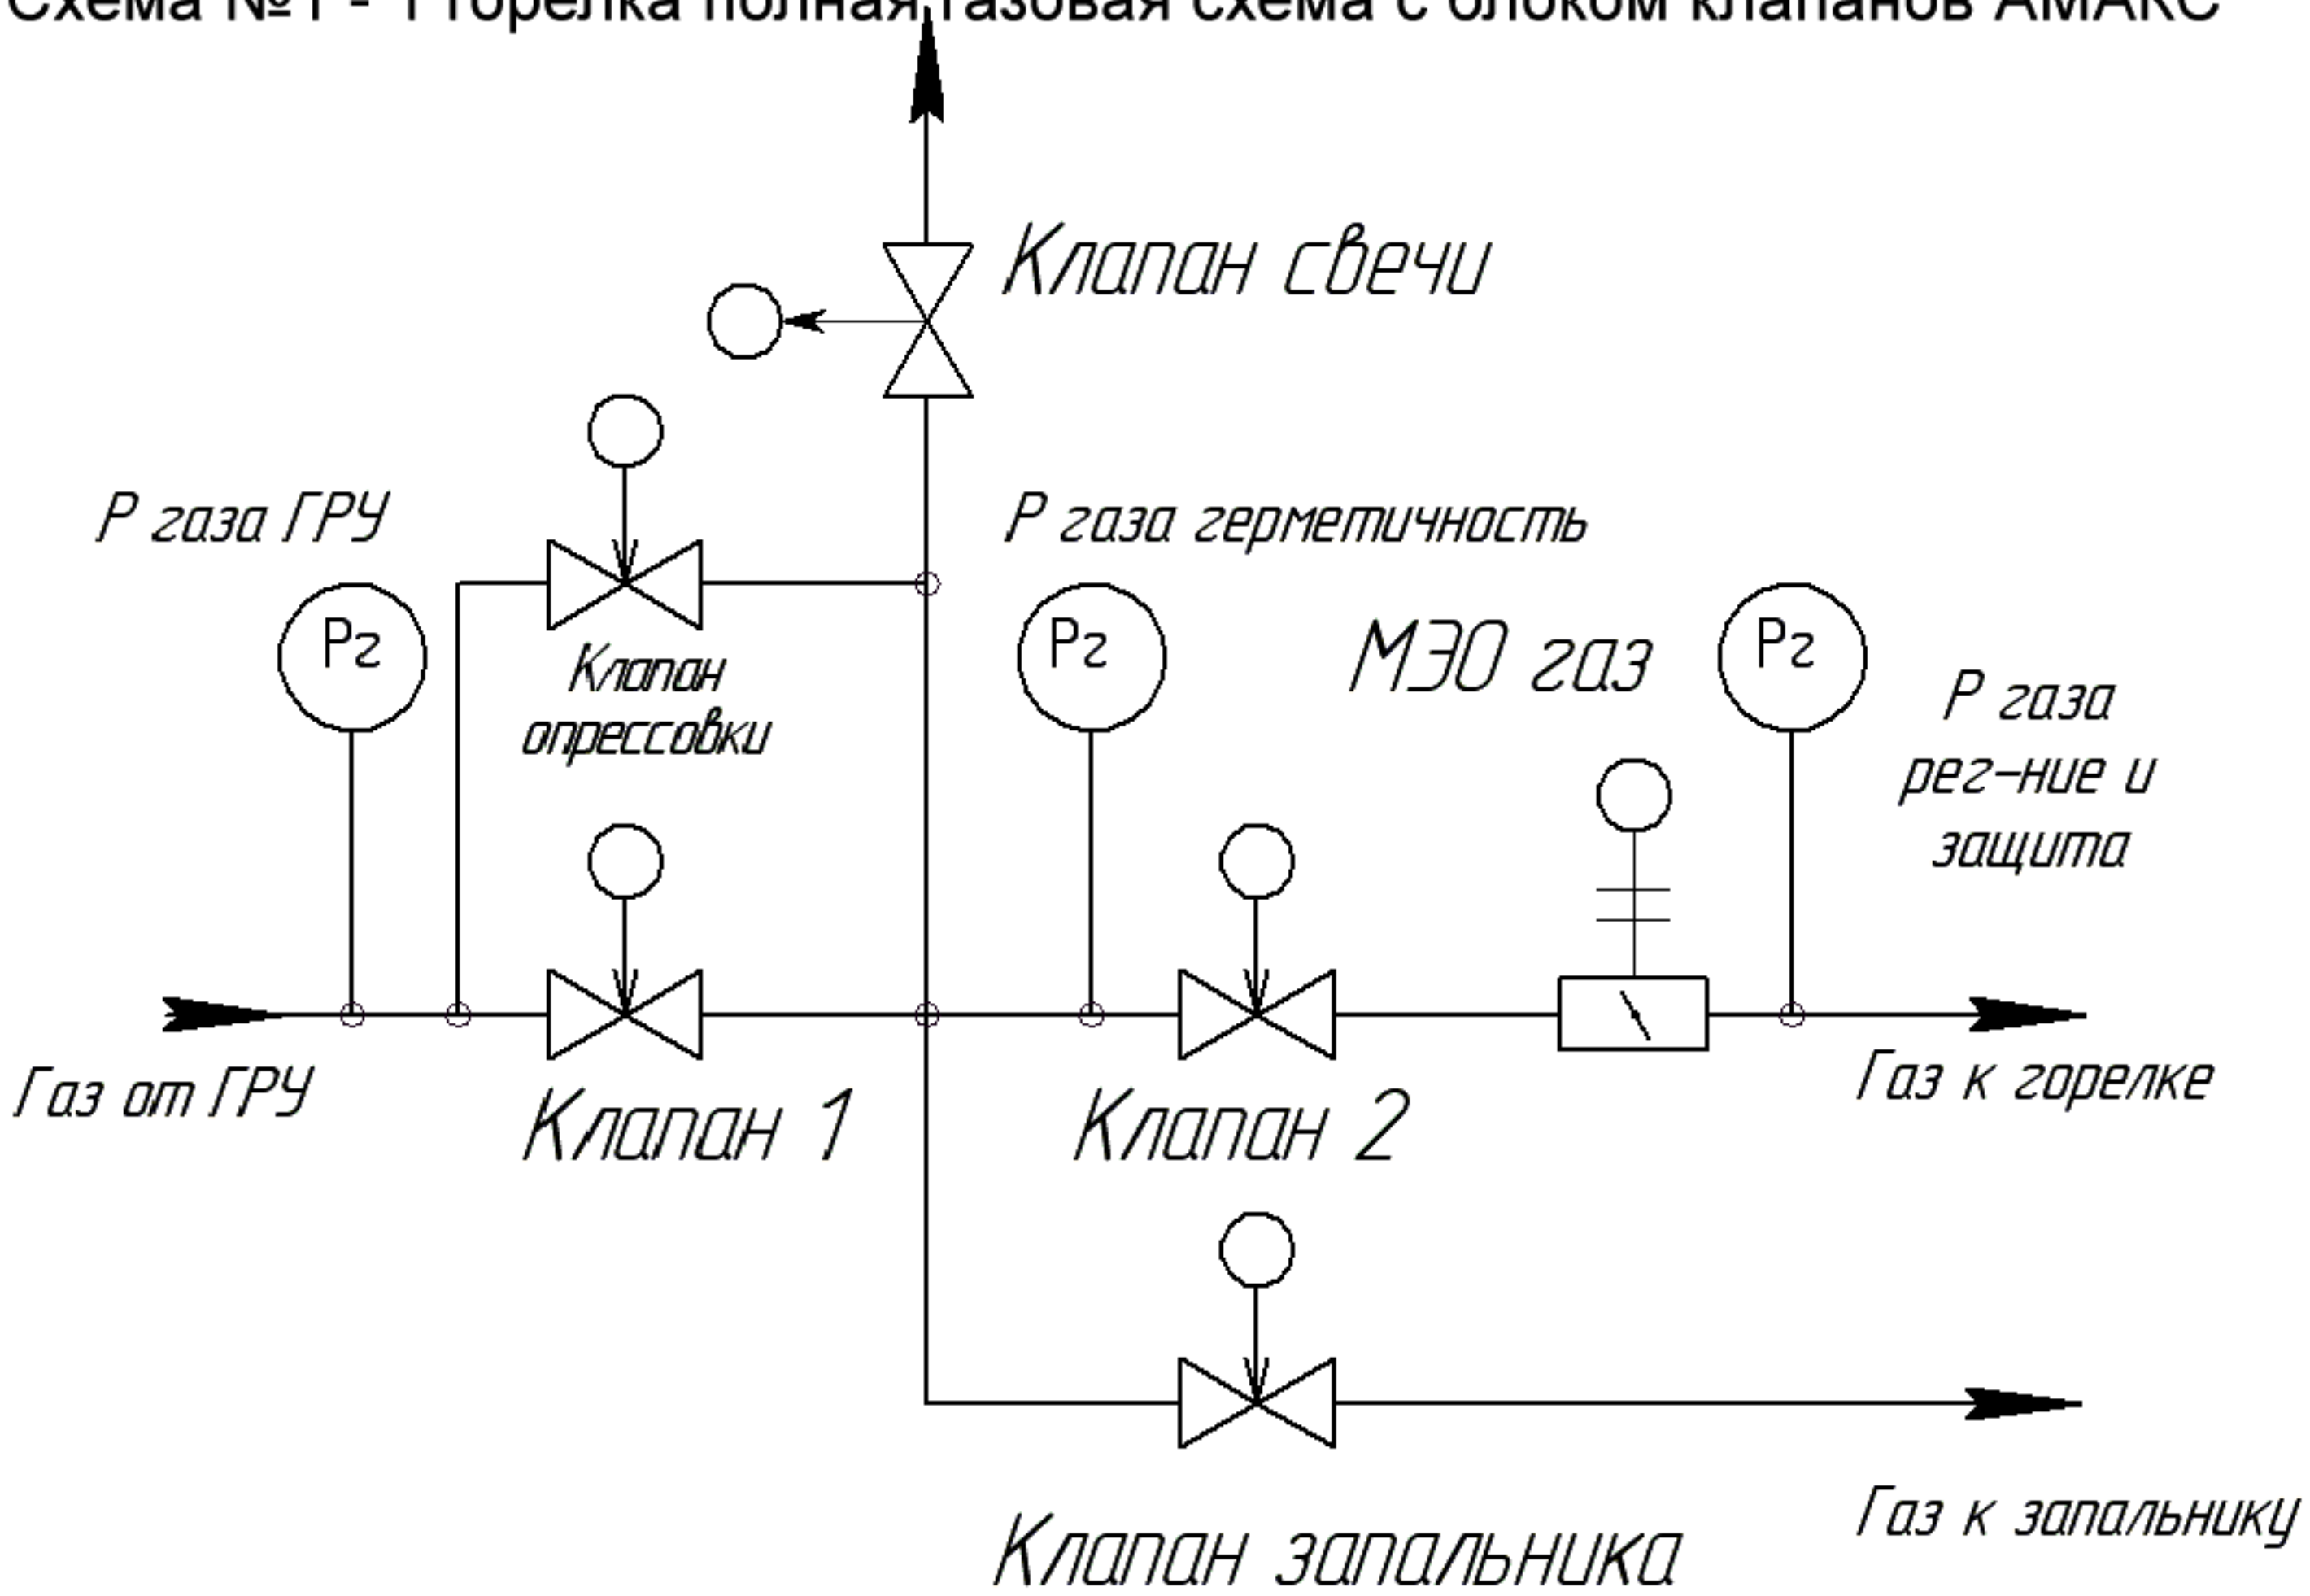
Схема №1 - 1 горелка полная газовая схема с блоком клапанов АМАКС

Клапан свечи

Р газа ГРУ

Р газа герметичность

Рг

Клапан опрессовки

Рг

МЭО газ

Рг

Р газа рег-ние и защита

Газ от ГРУ

Клапан 1

Клапан 2

Газ к горелке

Газ к запальнику

Клапан запальника